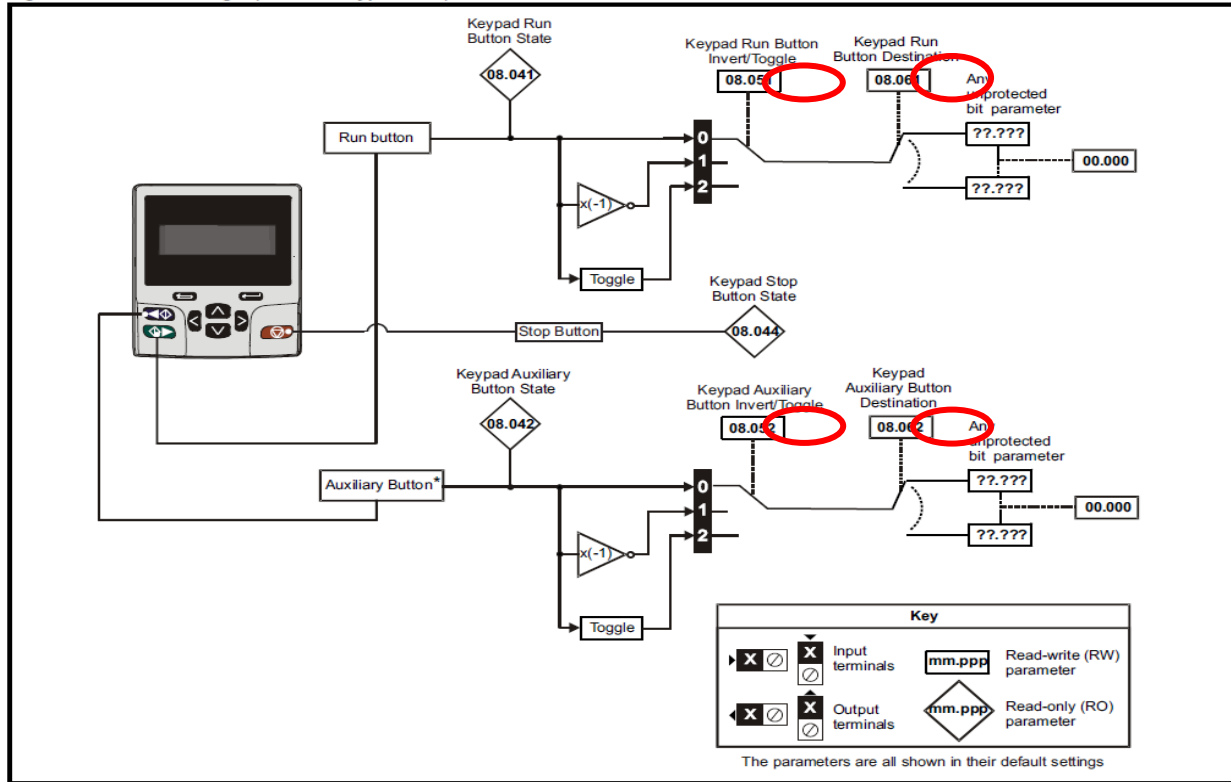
Keypad Run Button State
08.041
Keypad Run Button Invert/Toggle
08.05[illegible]
Keypad Run Button Destination
08.06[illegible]
Any unprotected bit parameter
??.???
??.???
00.000
Run button
0
1
2
x(-1)
Toggle
Keypad Stop Button State
Stop Button
08.044
Keypad Auxiliary Button State
08.042
Keypad Auxiliary Button Invert/Toggle
08.05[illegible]
Keypad Auxiliary Button Destination
08.06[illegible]
Any unprotected bit parameter
??.???
??.???
00.000
Auxiliary Button*
0
1
2
x(-1)
Toggle

Key
X
Input terminals
mm.ppp
Read-write (RW) parameter
X
Output terminals
mm.ppp
Read-only (RO) parameter
The parameters are all shown in their default settings